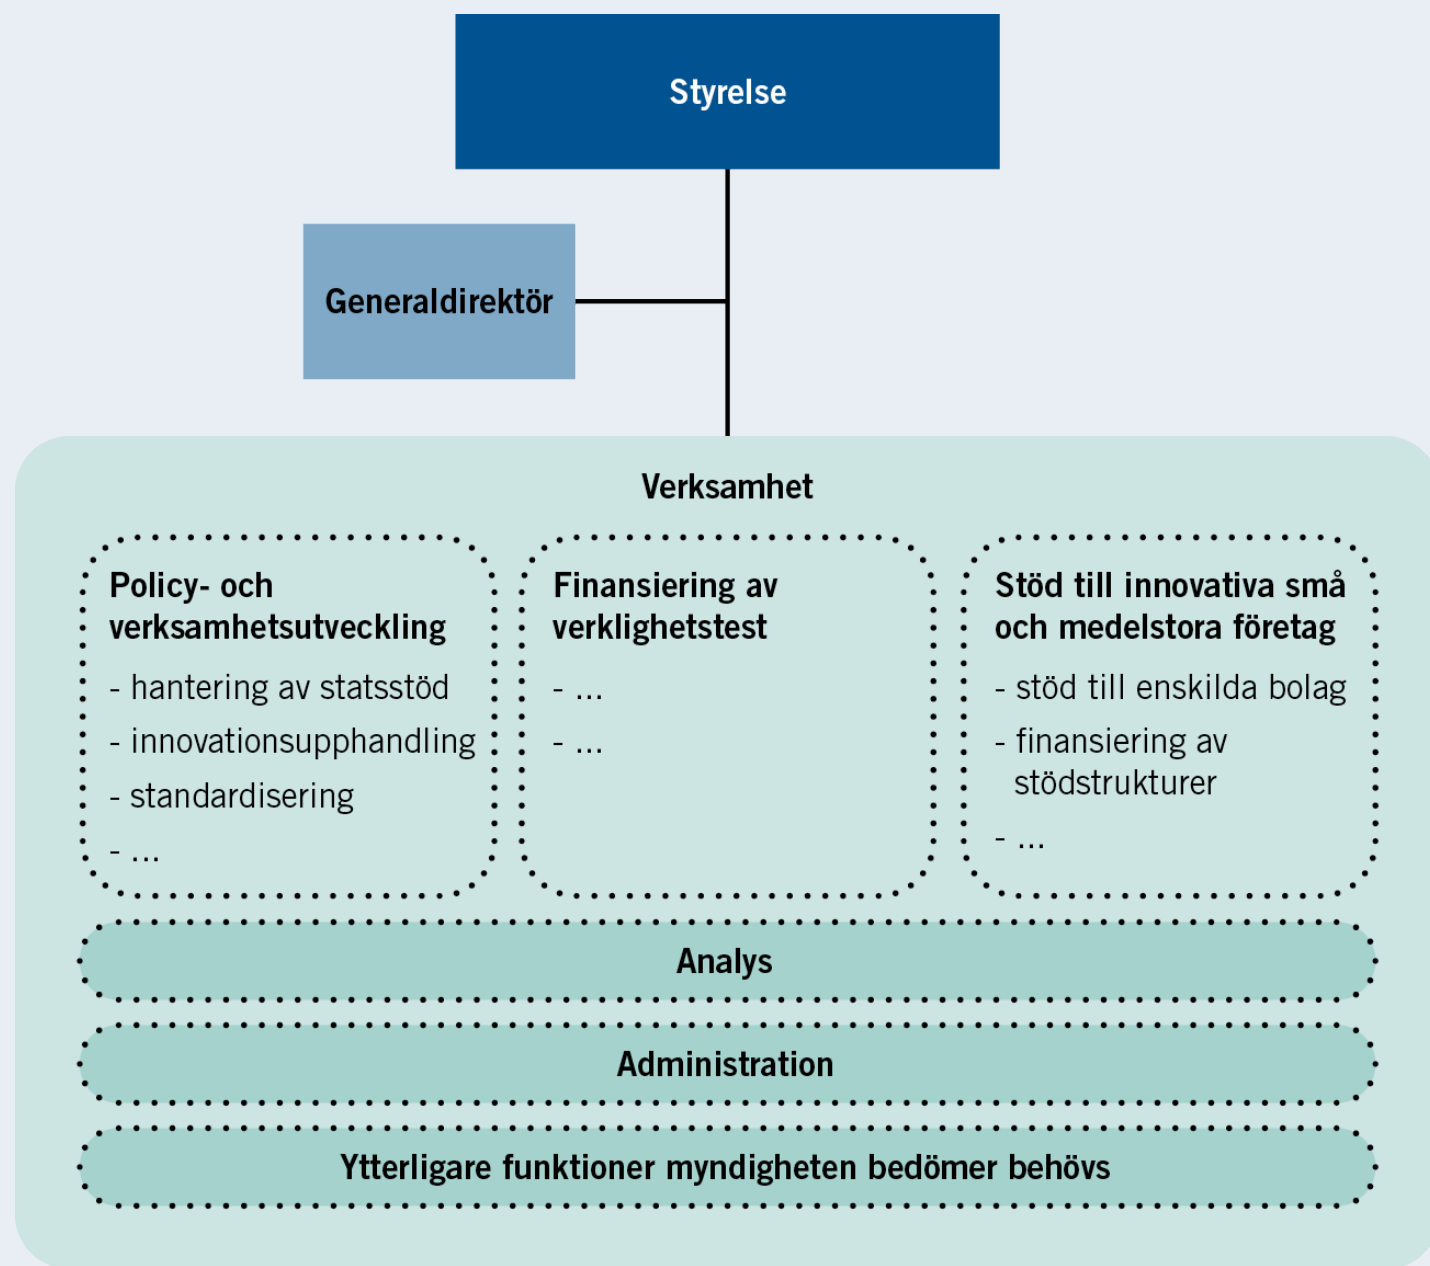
Styrelse

Generaldirektör

Verksamhet

Policy- och verksamhetsutveckling
- hantering av statsstöd
- innovationsupphandling
- standardisering
- ...

Finansiering av verklighetstest
- ...
- ...

Stöd till innovativa små och medelstora företag
- stöd till enskilda bolag
- finansiering av stödstrukturer
- ...

Analys

Administration

Ytterligare funktioner myndigheten bedömer behövs